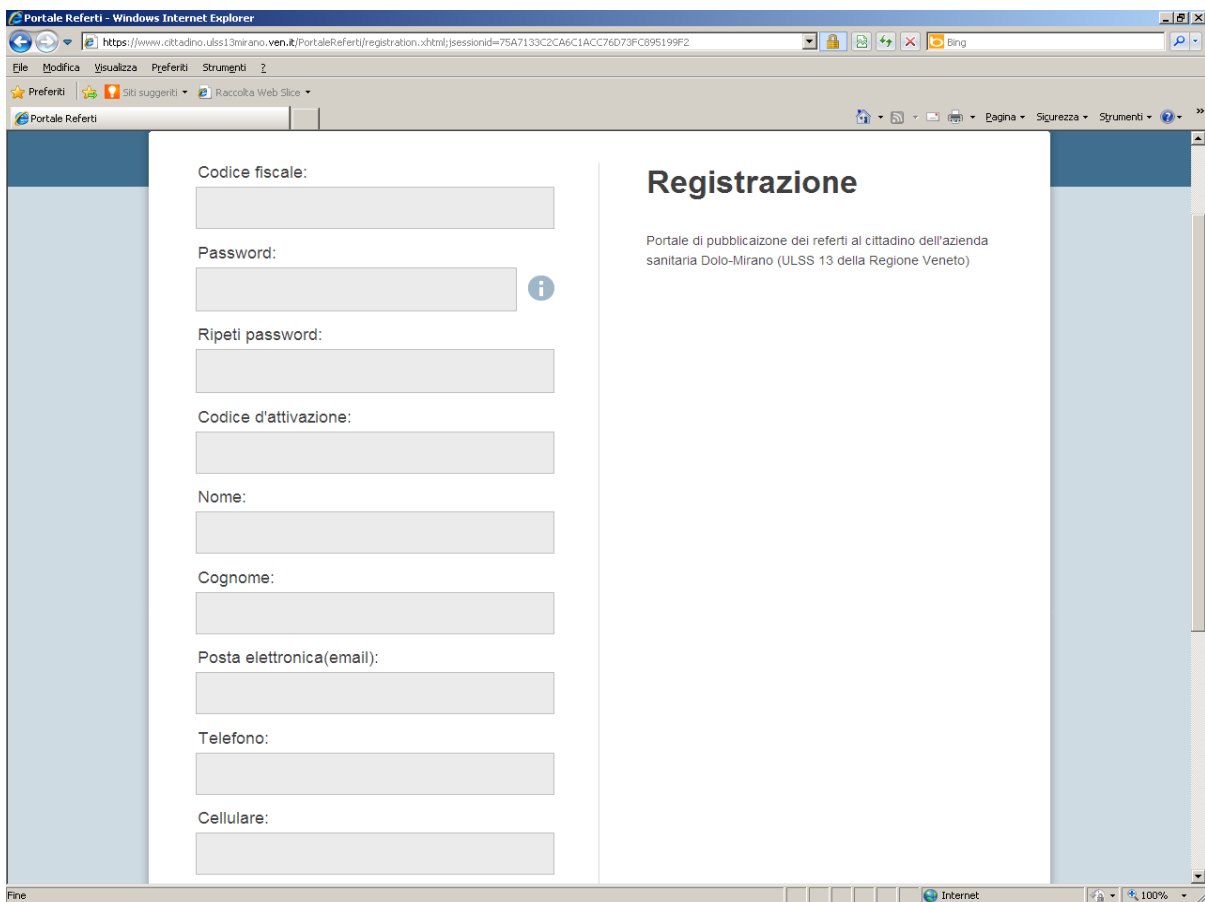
Portale Referti - Windows Internet Explorer

https://www.cittadino.ulss13mirano.ven.it/PortaleReferti/registration.xhtml;jsessionid=75A7133C2CA6C1ACC76D73FC895199F2

Bing

File Modifica Visualizza Preferiti Strumenti ?

Preferiti Siti suggeriti Raccolta Web Slice

Portale Referti

Pagina Sicurezza Strumenti

Codice fiscale:

Password:

Ripeti password:

Codice d'attivazione:

Nome:

Cognome:

Posta elettronica(email):

Telefono:

Cellulare:

Registrazione

Portale di pubblicaizone dei referti al cittadino dell'azienda sanitaria Dolo-Mirano (ULSS 13 della Regione Veneto)

Fine

Internet

100%